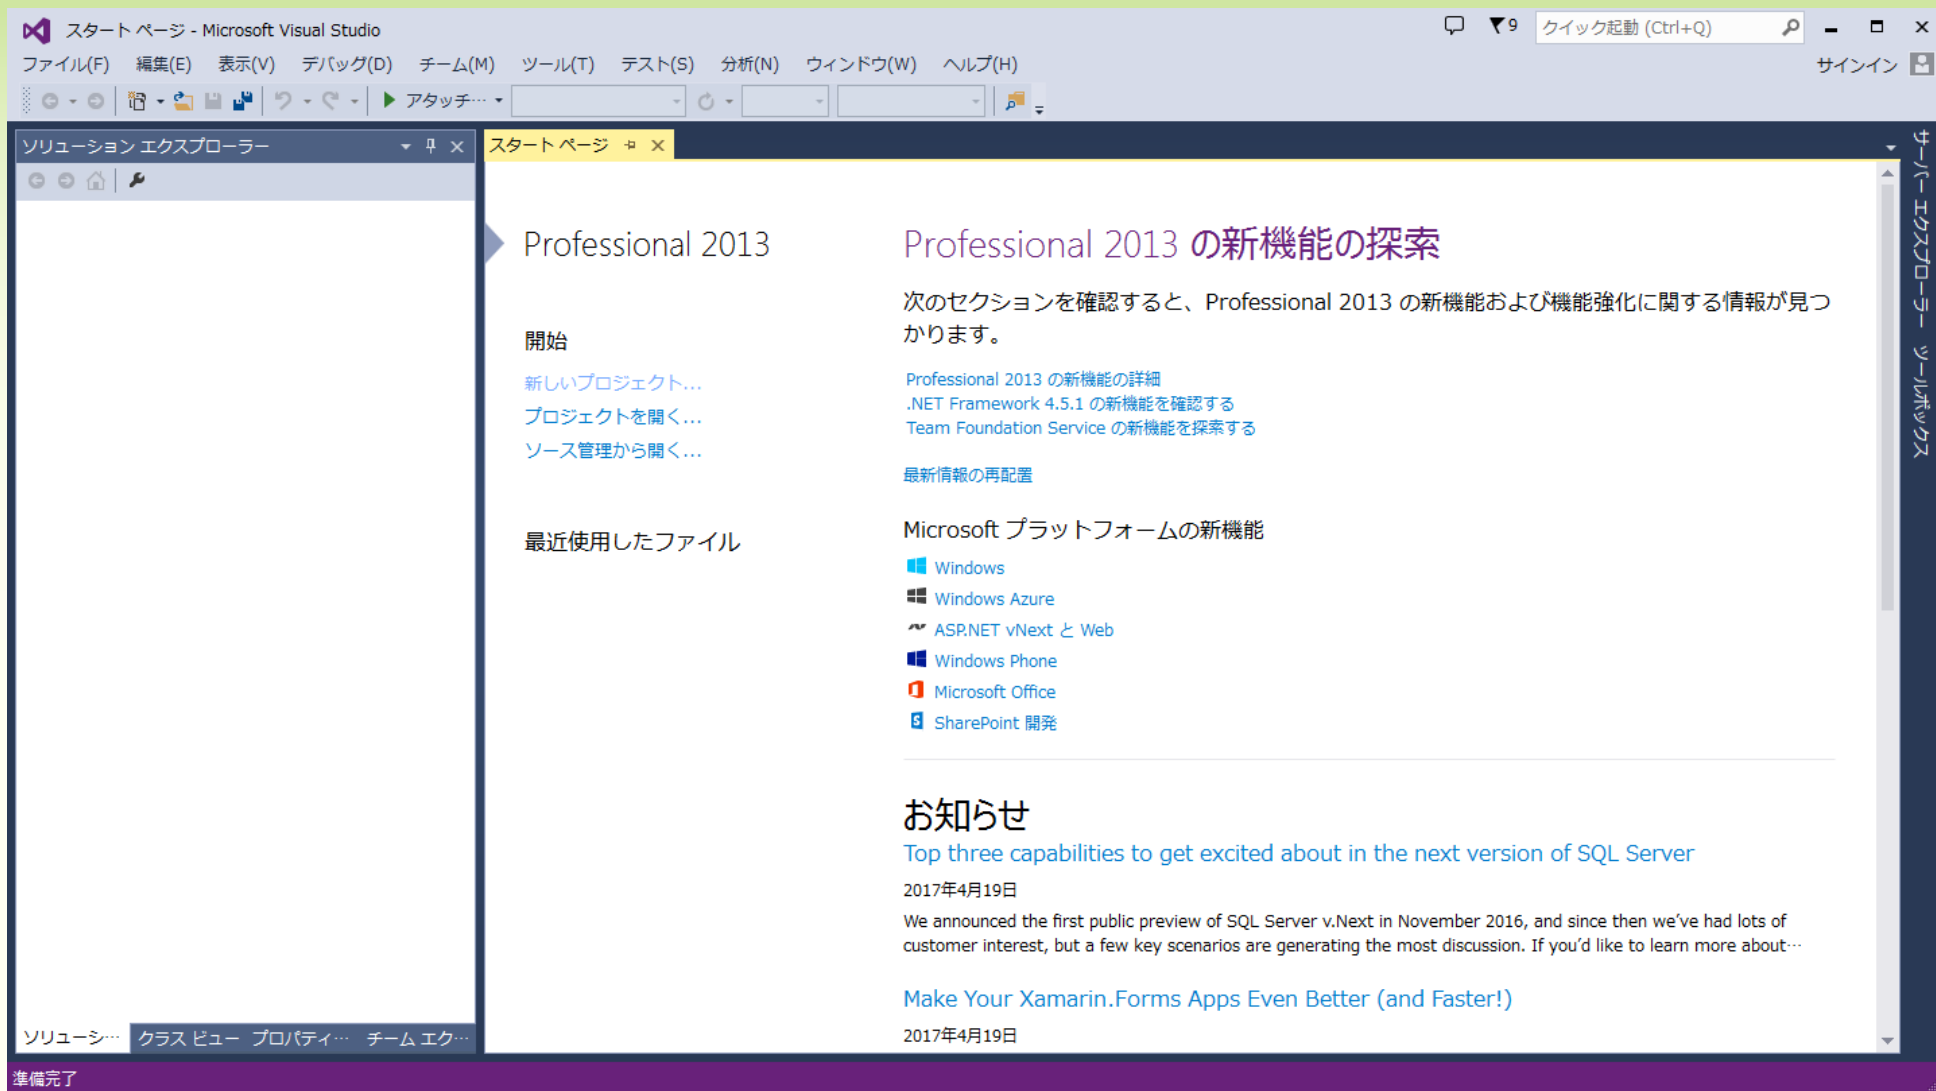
スタート ページ - Microsoft Visual Studio

9

クイック起動 (Ctrl+Q)

ファイル(F) 編集(E) 表示(V) デバッグ(D) チーム(M) ツール(T) テスト(S) 分析(N) ウィンドウ(W) ヘルプ(H)

サインイン

アタッチ...

ソリューション エクスプローラー

スタート ページ

サーバー エクスプローラー ツールボックス

Professional 2013

開始

新しいプロジェクト...

プロジェクトを開く...

ソース管理から開く...

最近使用したファイル

Professional 2013 の新機能の探索

次のセクションを確認すると、Professional 2013 の新機能および機能強化に関する情報が見つかります。

Professional 2013 の新機能の詳細

.NET Framework 4.5.1 の新機能を確認する

Team Foundation Service の新機能を探索する

最新情報の再配置

Microsoft プラットフォームの新機能

Windows

Windows Azure

ASP.NET vNext と Web

Windows Phone

Microsoft Office

SharePoint 開発

お知らせ

Top three capabilities to get excited about in the next version of SQL Server

2017年4月19日

We announced the first public preview of SQL Server v.Next in November 2016, and since then we've had lots of customer interest, but a few key scenarios are generating the most discussion. If you'd like to learn more about…

Make Your Xamarin.Forms Apps Even Better (and Faster!)

2017年4月19日

ソリューシ… クラス ビュー プロパティ… チーム エク…

準備完了